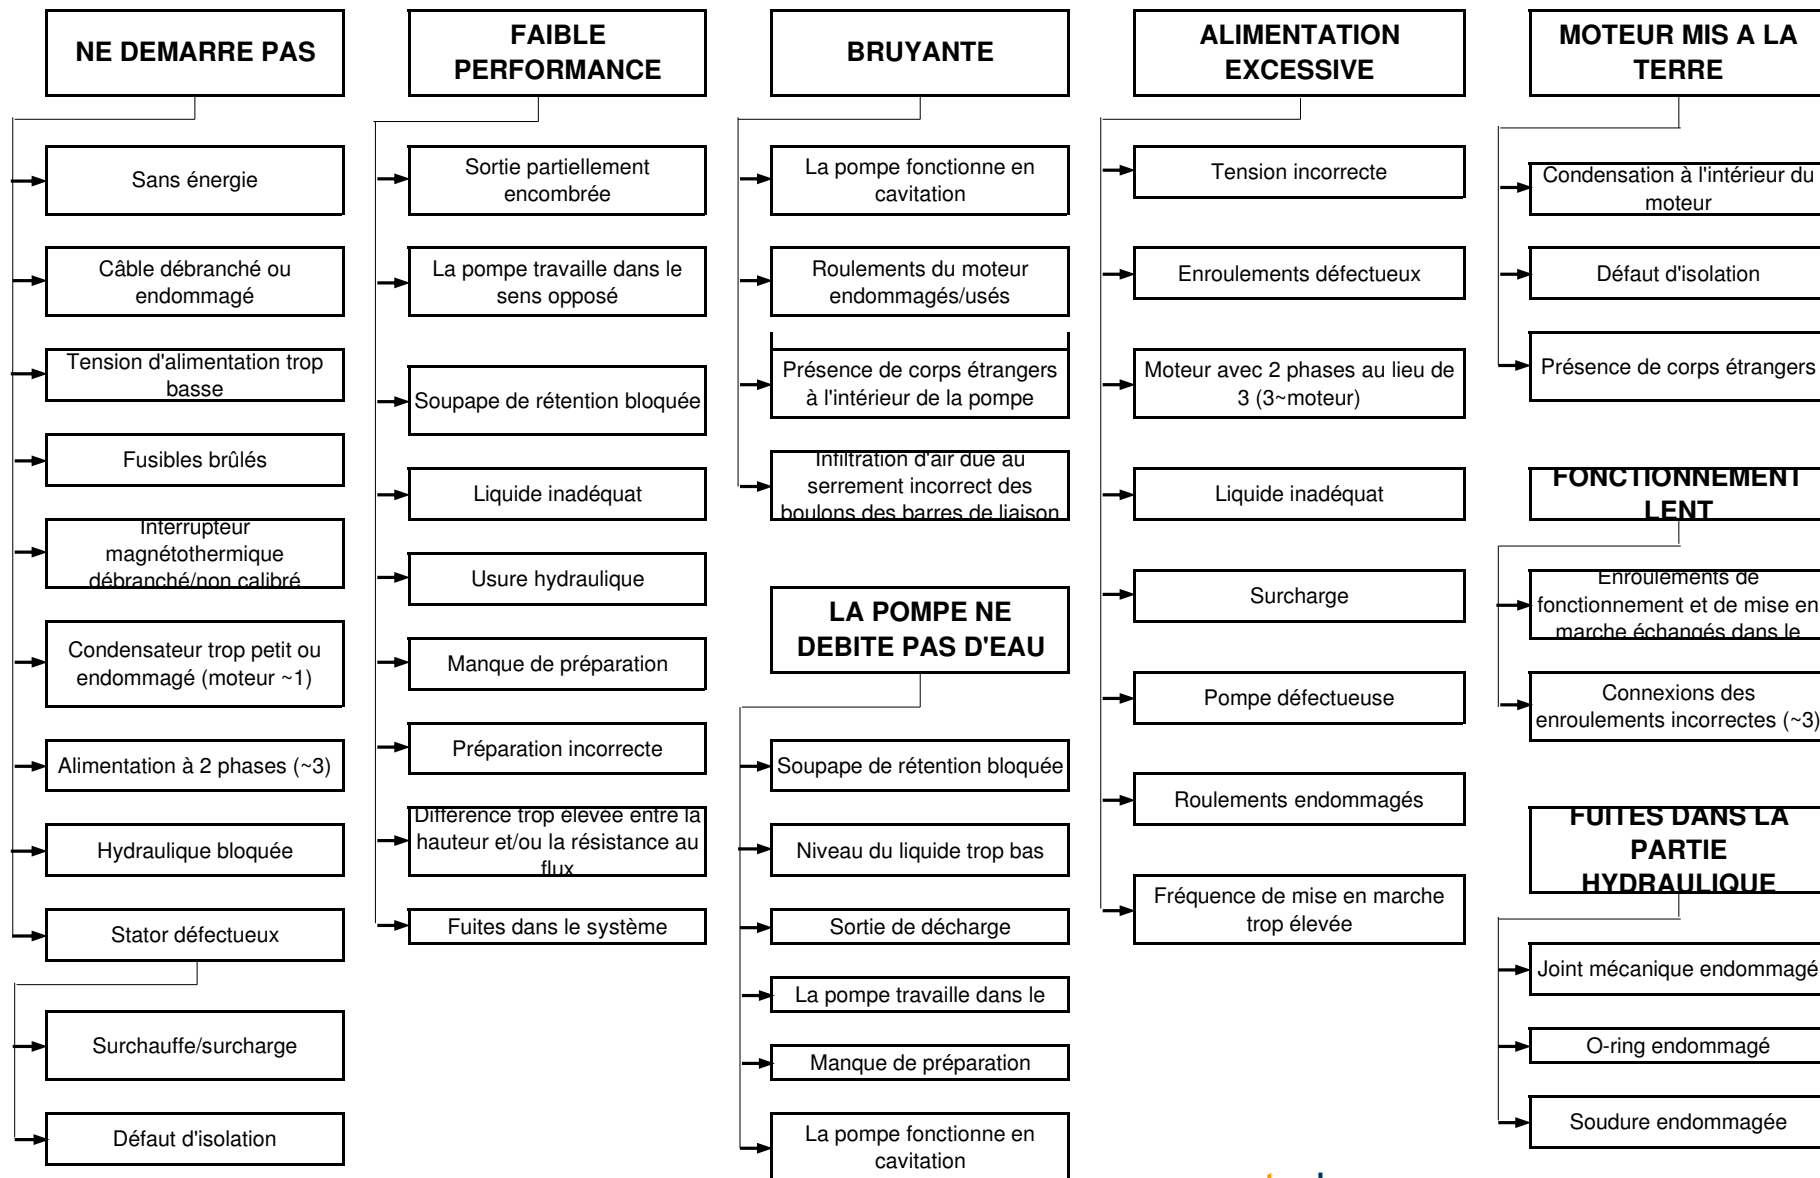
NE DEMARRE PAS

Sans énergie

Câble débranché ou endommagé

Tension d'alimentation trop basse

Fusibles brûlés

Interrupteur magnétothermique débranché/non calibré

Condensateur trop petit ou endommagé (moteur ~1)

Alimentation à 2 phases (~3)

Hydraulique bloquée

Stator défectueux

Surchauffe/surcharge

Défaut d'isolation

FAIBLE PERFORMANCE

Sortie partiellement encombrée

La pompe travaille dans le sens opposé

Soupape de rétention bloquée

Liquide inadéquat

Usure hydraulique

Manque de préparation

Préparation incorrecte

Différence trop élevée entre la hauteur et/ou la résistance au flux

Fuites dans le système

BRUYANTE

La pompe fonctionne en cavitation

Roulements du moteur endommagés/usés

Présence de corps étrangers à l'intérieur de la pompe

Infiltration d'air due au serrement incorrect des boulons des barres de liaison

LA POMPE NE DEBITE PAS D'EAU

Soupape de rétention bloquée

Niveau du liquide trop bas

Sortie de décharge

La pompe travaille dans le

Manque de préparation

La pompe fonctionne en cavitation

ALIMENTATION EXCESSIVE

Tension incorrecte

Enroulements défectueux

Moteur avec 2 phases au lieu de 3 (3~moteur)

Liquide inadéquat

Surcharge

Pompe défectueuse

Roulements endommagés

Fréquence de mise en marche trop élevée

MOTEUR MIS A LA TERRE

Condensation à l'intérieur du moteur

Défaut d'isolation

Présence de corps étrangers

FONCTIONNEMENT LENT

Enroulements de fonctionnement et de mise en marche échangés dans le

Connexions des enroulements incorrectes (~3)

FUITES DANS LA PARTIE HYDRAULIQUE

Joint mécanique endommagé

O-ring endommagé

Soudure endommagée